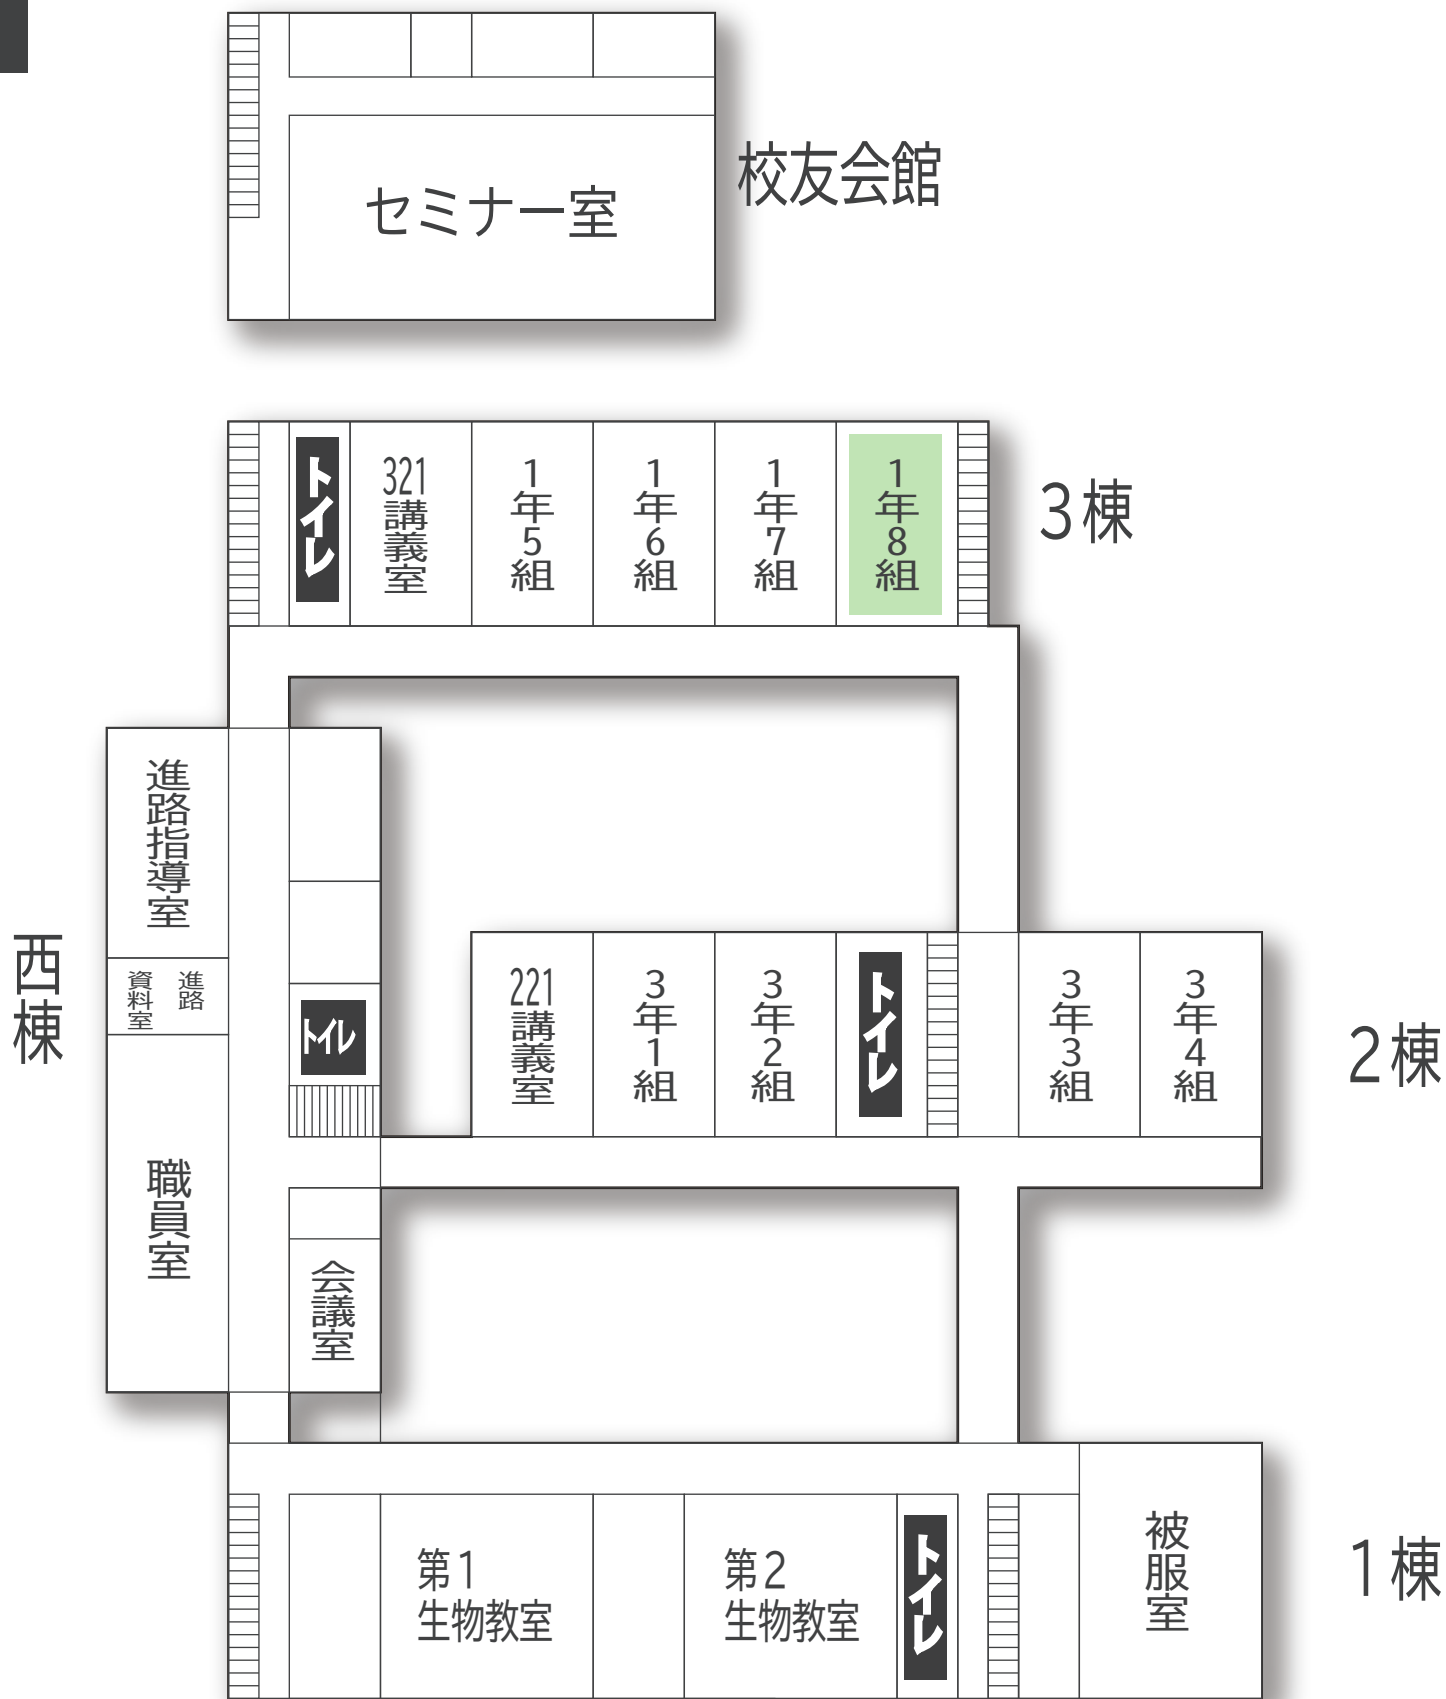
セミナー室

校友会館

トイレ

321講義室

1年5組

1年6組

1年7組

1年8組

3棟

進路指導室

進路資料室

職員室

西棟

トイレ

会議室

221講義室

3年1組

3年2組

トイレ

3年3組

3年4組

2棟

第1生物教室

第2生物教室

トイレ

被服室

1棟